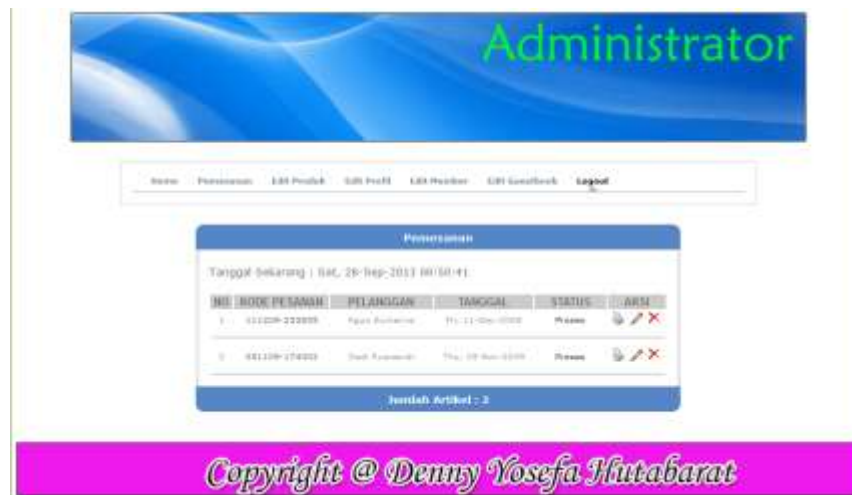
Administrator

Home Pemesanan Edit Produk Edit Profil Edit Member Edit Guestbook Logout

Pemesanan

Tanggal Sekarang : Sat, 28-Sep-2013 00:50:41

| NO | KODE PESANAN | PELANGGAN | TANGGAL | STATUS | AKSI |
|---|---|---|---|---|---|
| 1 | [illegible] | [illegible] | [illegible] | Proses | |
| 2 | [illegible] | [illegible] | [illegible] | Proses | |

Jumlah Artikel : 2

Copyright @ Denny Yosefa Hutabarat